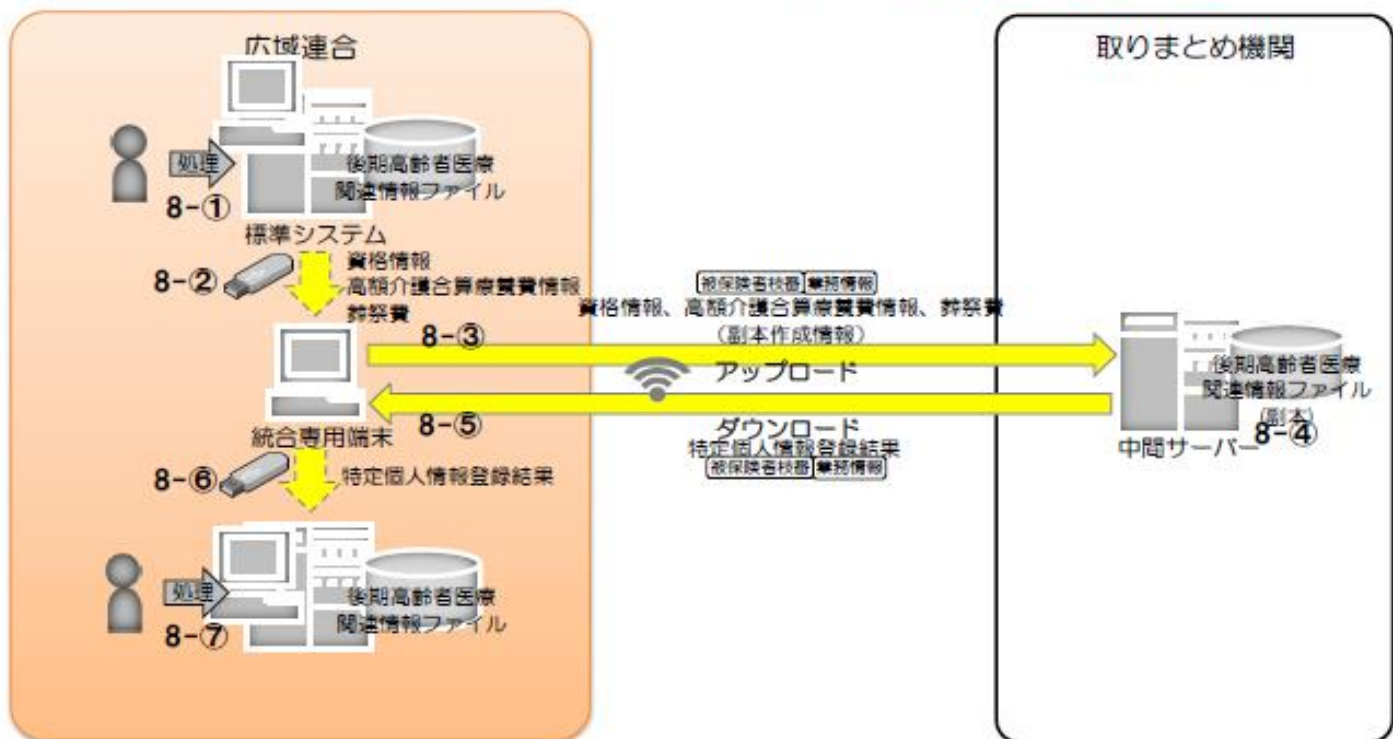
広域連合

処理

後期高齢者医療関連情報ファイル

8-①

標準システム

8-②

資格情報
高額介護合算療養費情報
葬祭費

8-③

統合専用端末

8-⑤

8-⑥

特定個人情報登録結果

処理

後期高齢者医療関連情報ファイル

8-⑦

被保険者枝番 基本情報
資格情報、高額介護合算療養費情報、葬祭費
（副本作成情報）

アップロード

ダウンロード
特定個人情報登録結果
被保険者枝番 基本情報

取りまとめ機関

後期高齢者医療関連情報ファイル
（副本）

中間サーバー

8-④